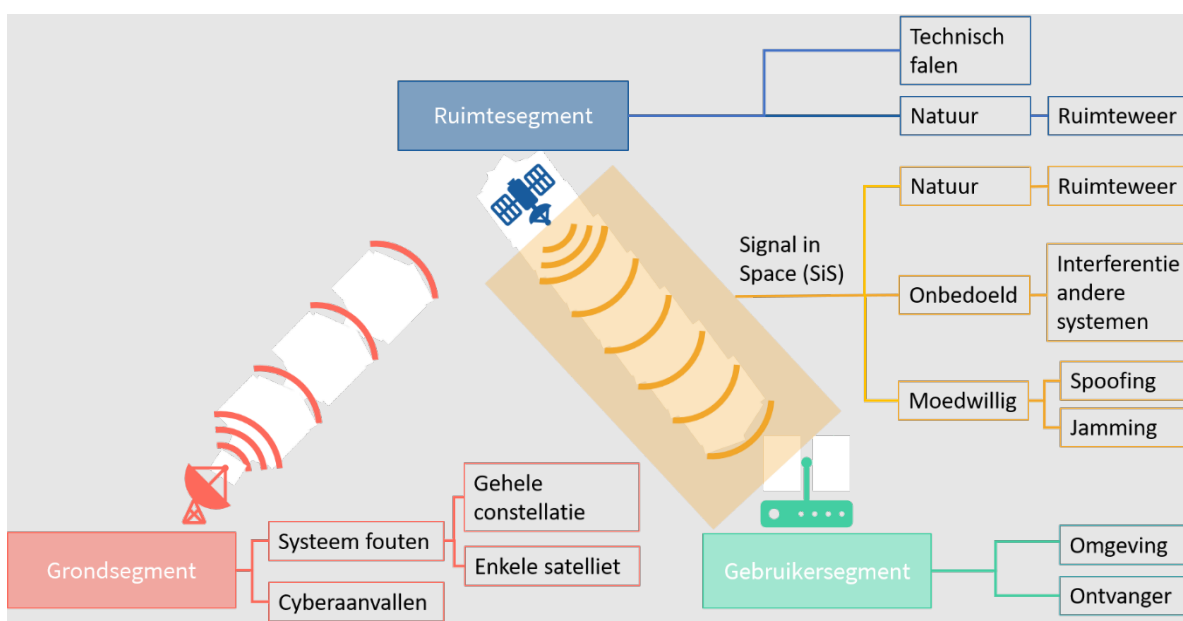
Ruimtesegment

Technisch falen

Natuur

Ruimteweer

Signal in Space (SiS)

Natuur

Ruimteweer

Onbedoeld

Interferentie andere systemen

Moedwillig

Spoofing

Jamming

Grondsegment

Systeem fouten

Gehele constellatie

Enkele satelliet

Cyberaanvallen

Gebruikersegment

Omgeving

Ontvanger